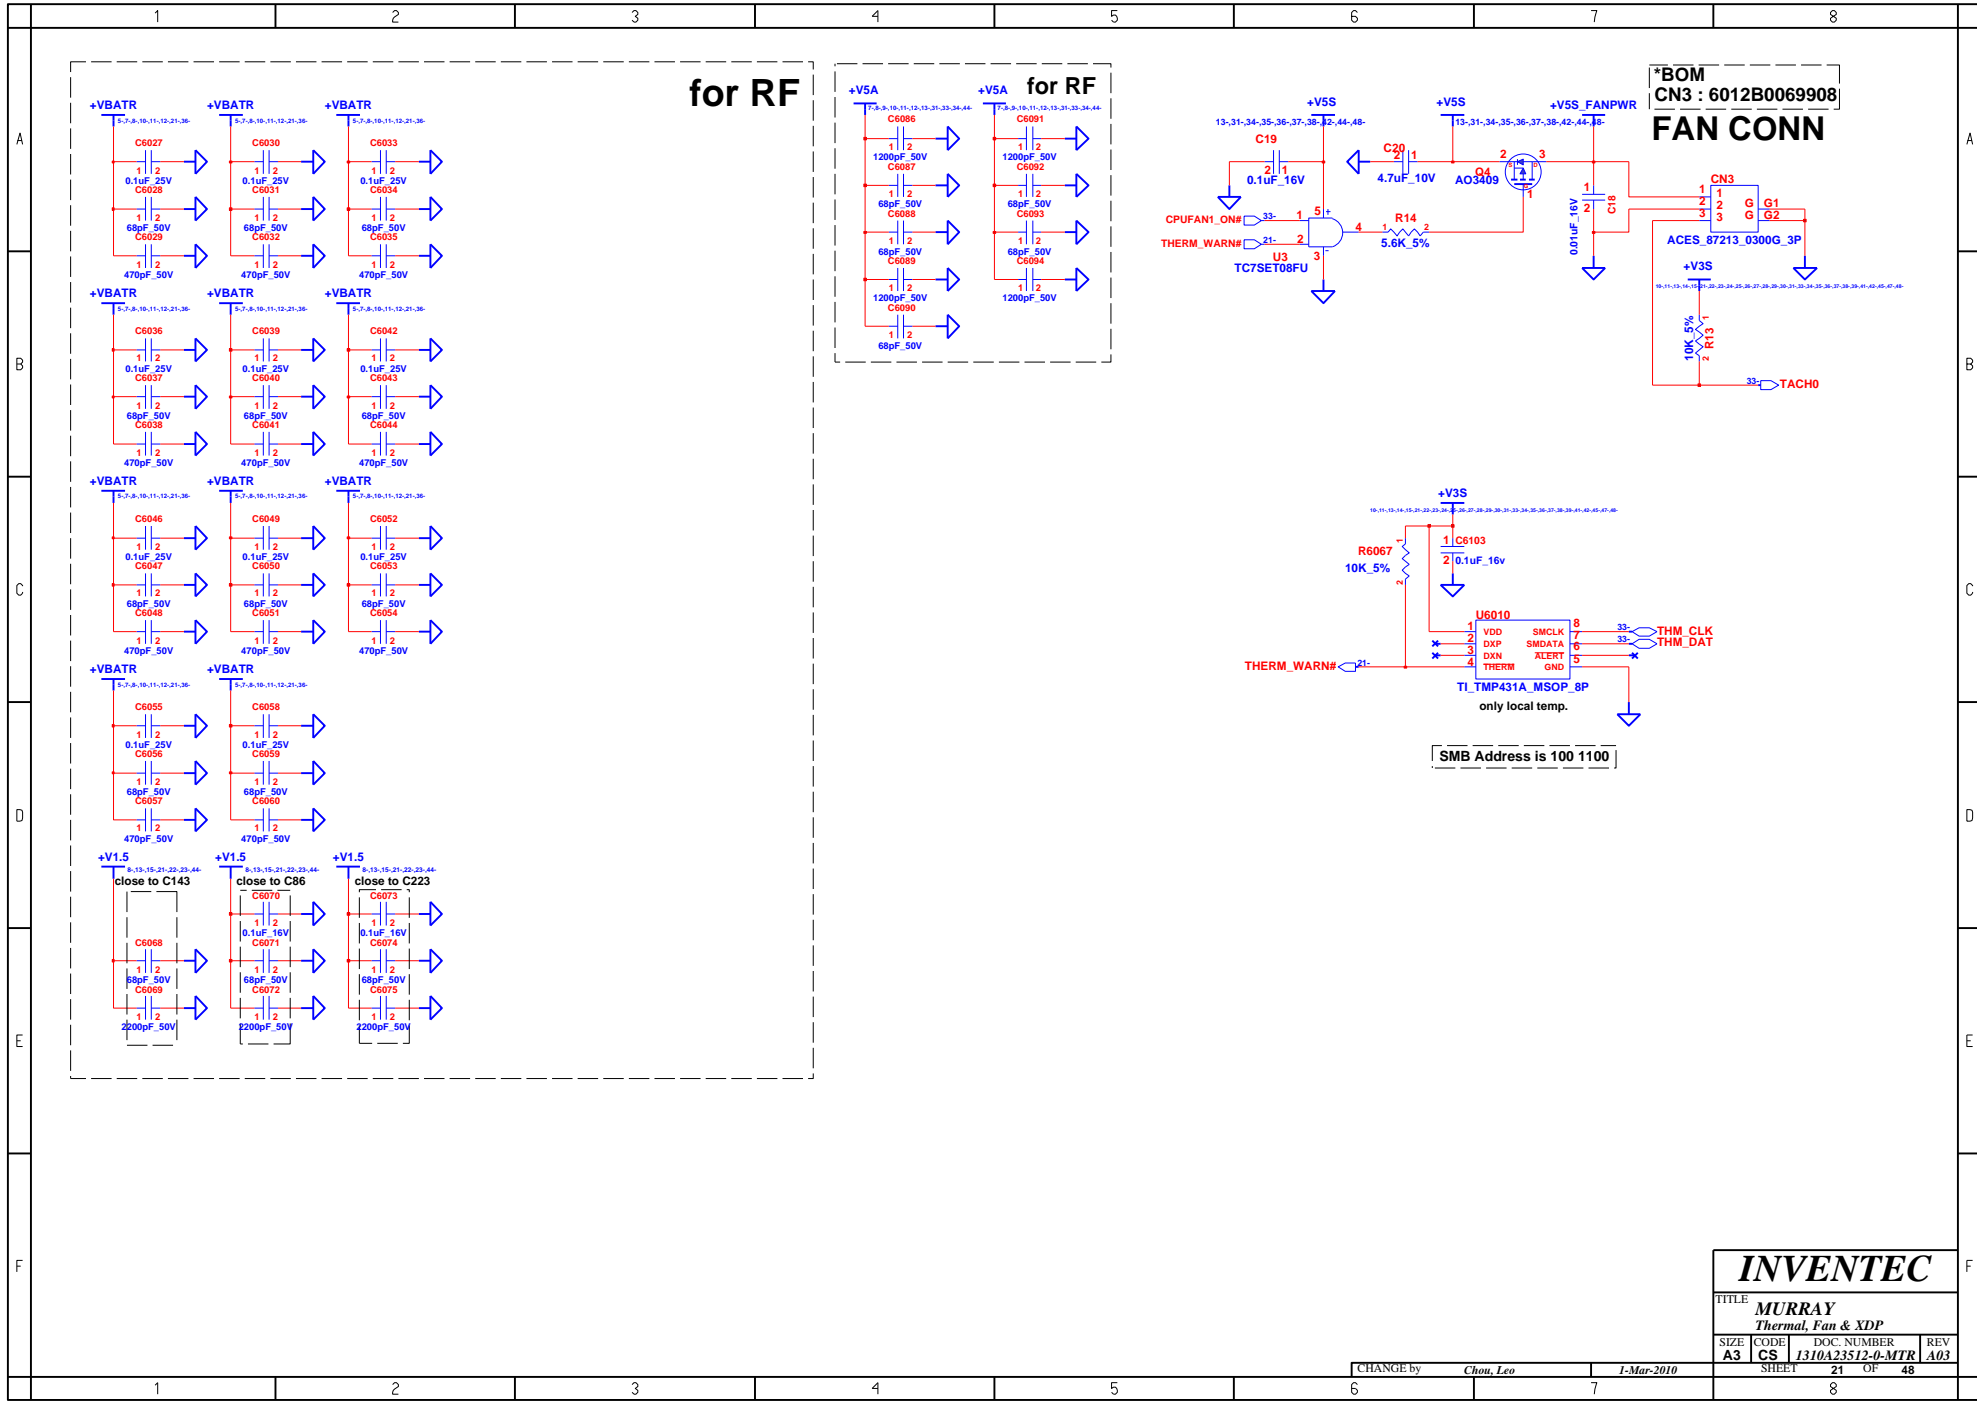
1 2 3 4 5 6 7 8

A B C D E F

for RF

+VBATR +VBATR +VBATR
C6027 0.1uF_25V C6028 68pF_50V C6029 470pF_50V
C6030 0.1uF_25V C6031 68pF_50V C6032 470pF_50V
C6033 0.1uF_25V C6034 68pF_50V C6035 470pF_50V

+VBATR +VBATR +VBATR
C6036 0.1uF_25V C6037 68pF_50V C6038 470pF_50V
C6039 0.1uF_25V C6040 68pF_50V C6041 470pF_50V
C6042 0.1uF_25V C6043 68pF_50V C6044 470pF_50V

+VBATR +VBATR +VBATR
C6046 0.1uF_25V C6047 68pF_50V C6048 470pF_50V
C6049 0.1uF_25V C6050 68pF_50V C6051 470pF_50V
C6052 0.1uF_25V C6053 68pF_50V C6054 470pF_50V

+VBATR +VBATR
C6055 0.1uF_25V C6056 68pF_50V C6057 470pF_50V
C6058 0.1uF_25V C6059 68pF_50V C6060 470pF_50V

+V1.5 +V1.5 +V1.5
close to C143 close to C86 close to C223
C6068 68pF_50V C6069 2200pF_50V
C6070 0.1uF_16V C6071 68pF_50V C6072 2200pF_50V
C6073 0.1uF_16V C6074 68pF_50V C6075 2200pF_50V

+V5A +V5A for RF
C6086 1200pF_50V C6087 68pF_50V C6088 68pF_50V C6089 1200pF_50V C6090 68pF_50V
C6091 1200pF_50V C6092 68pF_50V C6093 68pF_50V C6094 1200pF_50V

*BOM
CN3 : 6012B0069908
FAN CONN

+V5S +V5S +V5S_FANPWR
C19 0.1uF_16V C20 4.7uF_10V Q4 AO3409 C18 0.01uF_16V
CPUFAN1_ON# THERM_WARN# U3 TC7SET08FU R14 5.6K_5%
CN3 G G G1 G2 ACES_87213_0300G_3P
+V3S R13 10K_5% TACH0

+V3S
R6067 10K_5% C6103 0.1uF_16v
U6010 VDD DXP DXN THERM SMCLK SMDATA ALERT GND
THM_CLK THM_DAT THERM_WARN#
TI_TMP431A_MSOP_8P
only local temp.
SMB Address is 100 1100

INVENTEC
TITLE MURRAY
Thermal, Fan & XDP
SIZE A3 CODE CS DOC. NUMBER 1310A23512-0-MTR REV A03
CHANGE by Chou, Leo 1-Mar-2010 SHEET 21 OF 48